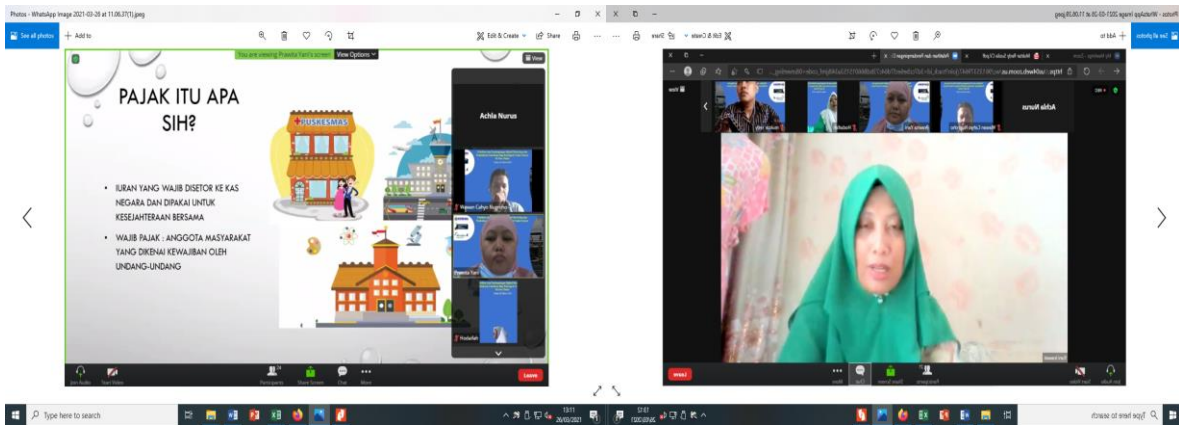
Photos - WhatsApp Image 2021-03-20 at 11.06.37(1).jpeg

See all photos + Add to

Edit & Create Share

You are viewing Prasetia Yanti's screen View Options

View

PAJAK ITU APA SIH?

PUSKESMAS

• IURAN YANG WAJIB DISETOR KE KAS NEGARA DAN DIPAKAI UNTUK KESEJAHTERAAN BERSAMA

• WAJIB PAJAK : ANGGOTA MASYARAKAT YANG DIKENAI KEWAJIBAN OLEH UNDANG-UNDANG

Achla Nurus

Prasetia Yanti

Join Audio Start Video Participants Share Screen Chat More Leave

Type here to search

13:11 20/03/2021

Achla Nurus

Leave

Type here to search